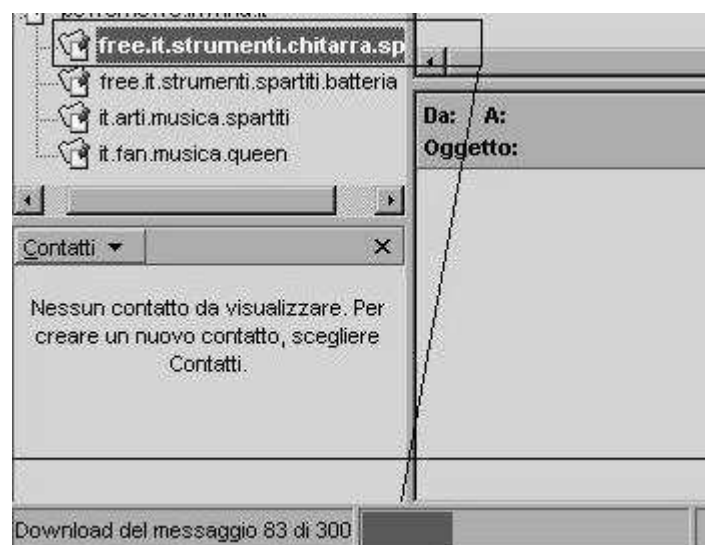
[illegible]
free.it.strumenti.chitarra.sp
free.it.strumenti.spartiti.batteria
it.arti.musica.spartiti
it.fan.musica.queen

Da: A:
Oggetto:

Contatti ▾ ×

Nessun contatto da visualizzare. Per creare un nuovo contatto, scegliere Contatti.

Download del messaggio 83 di 300